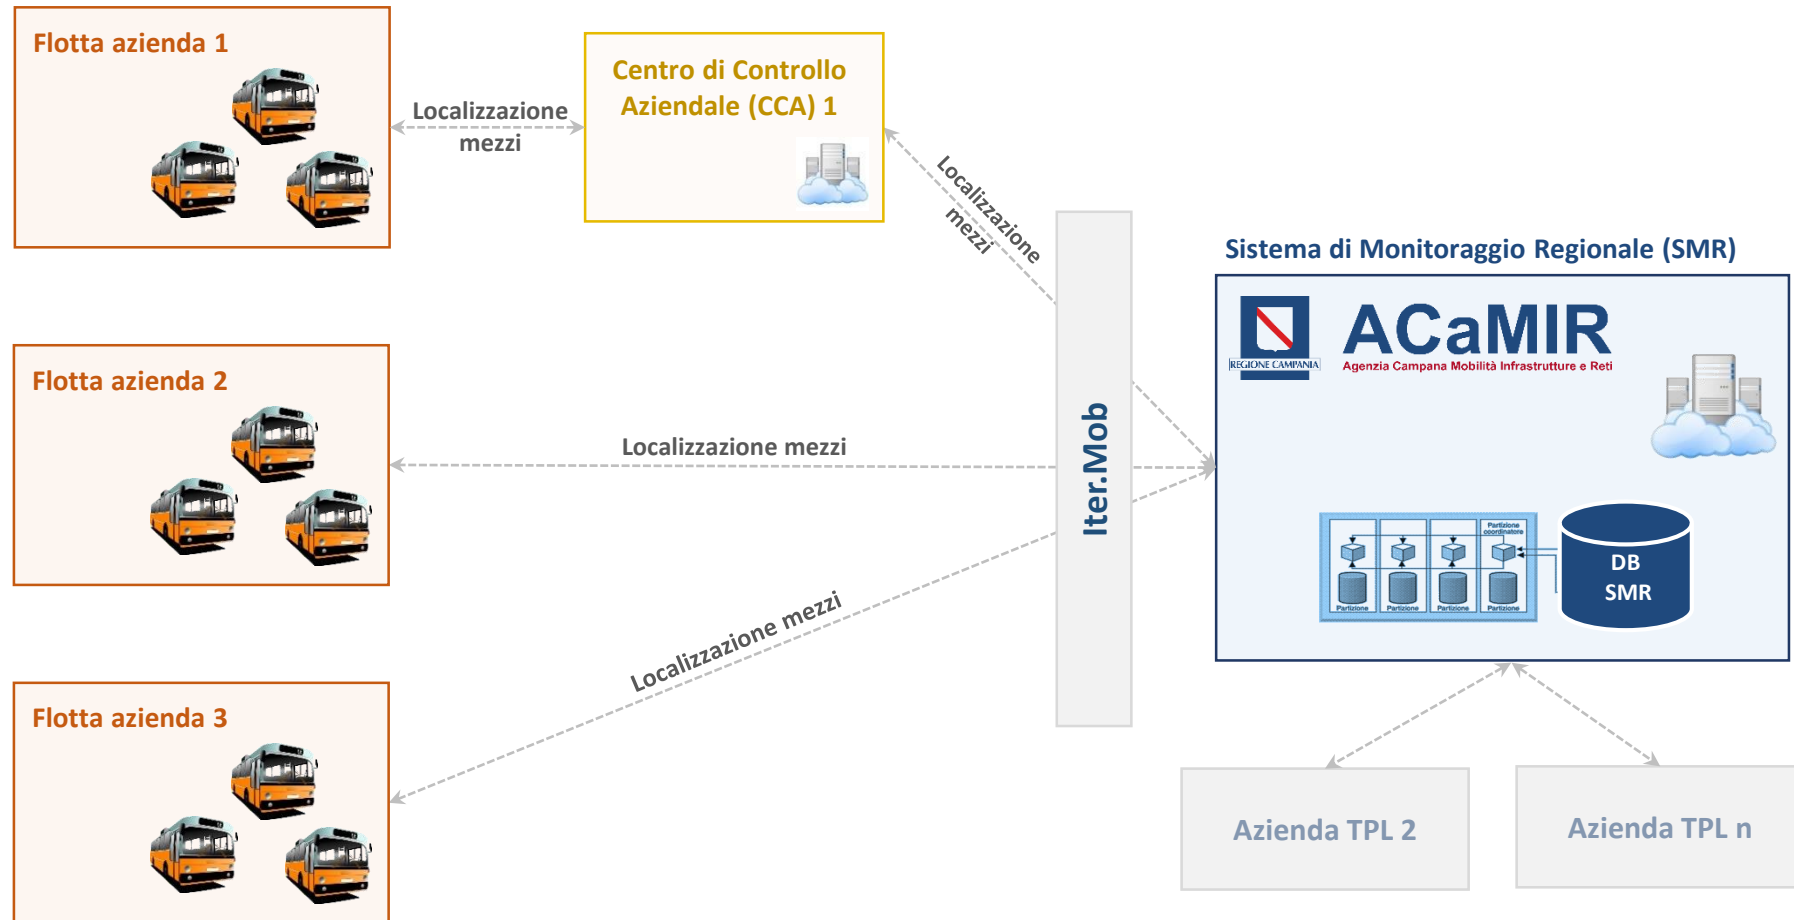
Flotta azienda 1

Localizzazione mezzi

Centro di Controllo Aziendale (CCA) 1

Localizzazione mezzi

Sistema di Monitoraggio Regionale (SMR)

REGIONE CAMPANIA

ACaMIR
Agenzia Campana Mobilità Infrastrutture e Reti

Flotta azienda 2

Localizzazione mezzi

Iter.Mob

Partizione coordinatore

Partizione Partizione Partizione Partizione

DB SMR

Localizzazione mezzi

Flotta azienda 3

Azienda TPL 2

Azienda TPL n